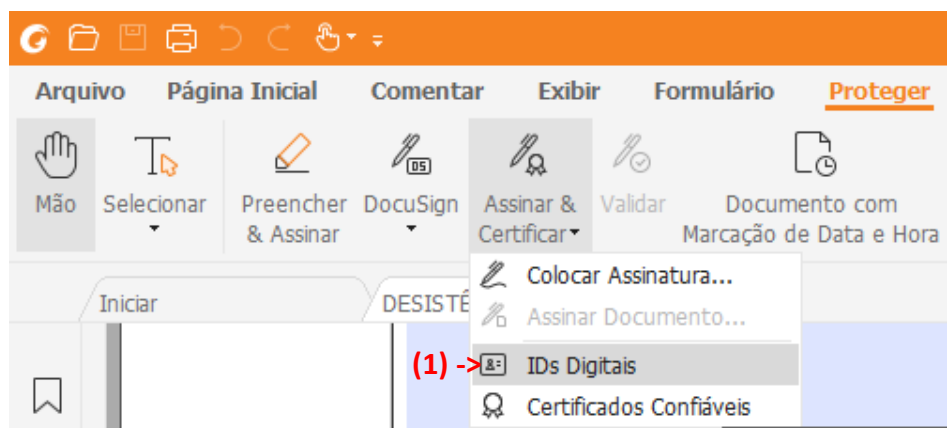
Arquivo Página Inicial Comentar Exibir Formulário Proteger

Mão Selecionar Preencher & Assinar DocuSign Assinar & Certificar Validar Documento com Marcação de Data e Hora

Iniciar DESISTÊ

Colocar Assinatura...
Assinar Documento...
(1) -> IDs Digitais
Certificados Confiáveis